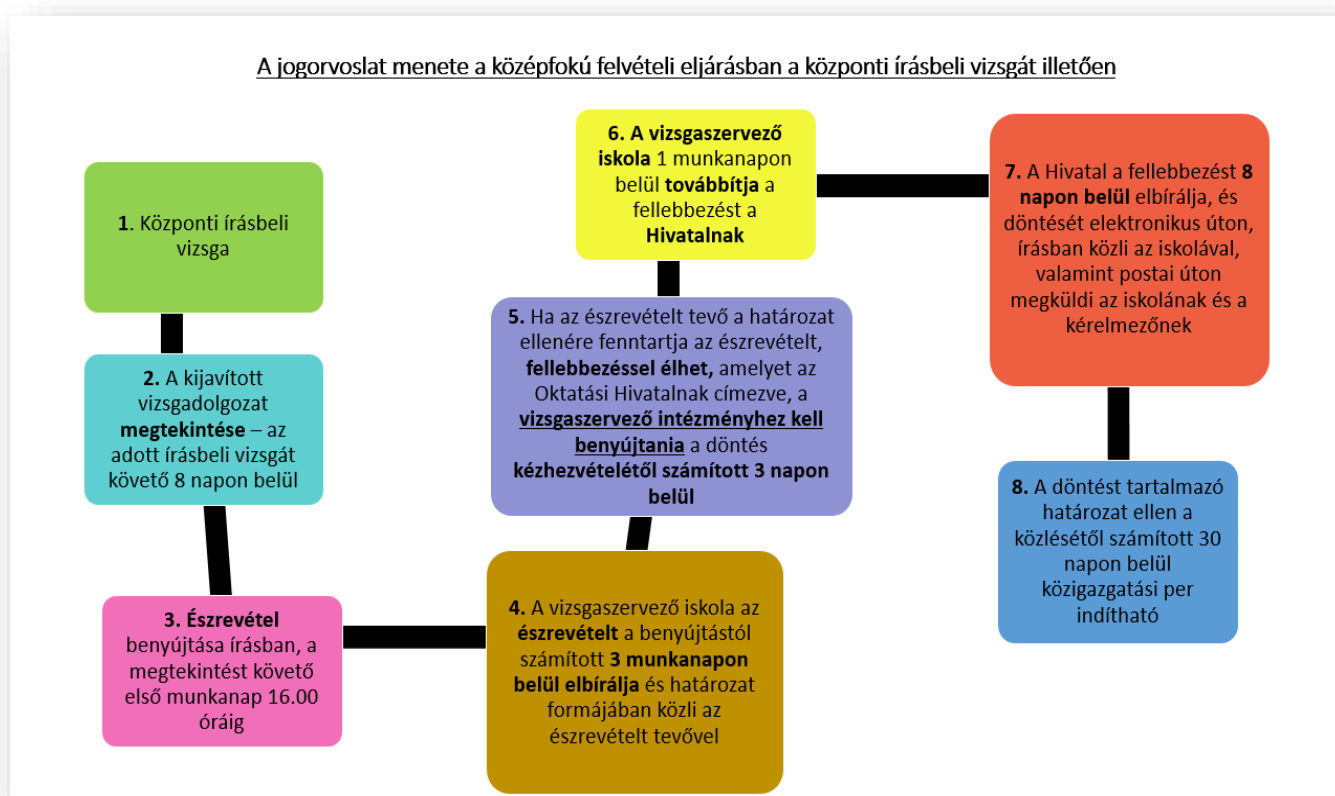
A jogorvoslat menete a középfokú felvételi eljárásban a központi írásbeli vizsgát illetően

1. Központi írásbeli vizsga

2. A kijavított vizsgadolgozat megtekintése – az adott írásbeli vizsgát követő 8 napon belül

3. Észrevétel benyújtása írásban, a megtekintést követő első munkanap 16.00 óráig

4. A vizsgaszervező iskola az észrevételt a benyújtástól számított 3 munkanapon belül elbírálja és határozat formájában közli az észrevételt tevővel

5. Ha az észrevételt tevő a határozat ellenére fenntartja az észrevételt, fellebbezéssel élhet, amelyet az Oktatási Hivatalnak címezve, a vizsgaszervező intézményhez kell benyújtania a döntés kézhezvételétől számított 3 napon belül

6. A vizsgaszervező iskola 1 munkanapon belül továbbítja a fellebbezést a Hivatalnak

7. A Hivatal a fellebbezést 8 napon belül elbírálja, és döntését elektronikus úton, írásban közli az iskolával, valamint postai úton megküldi az iskolának és a kérelmezőnek

8. A döntést tartalmazó határozat ellen a közlésétől számított 30 napon belül közigazgatási per indítható